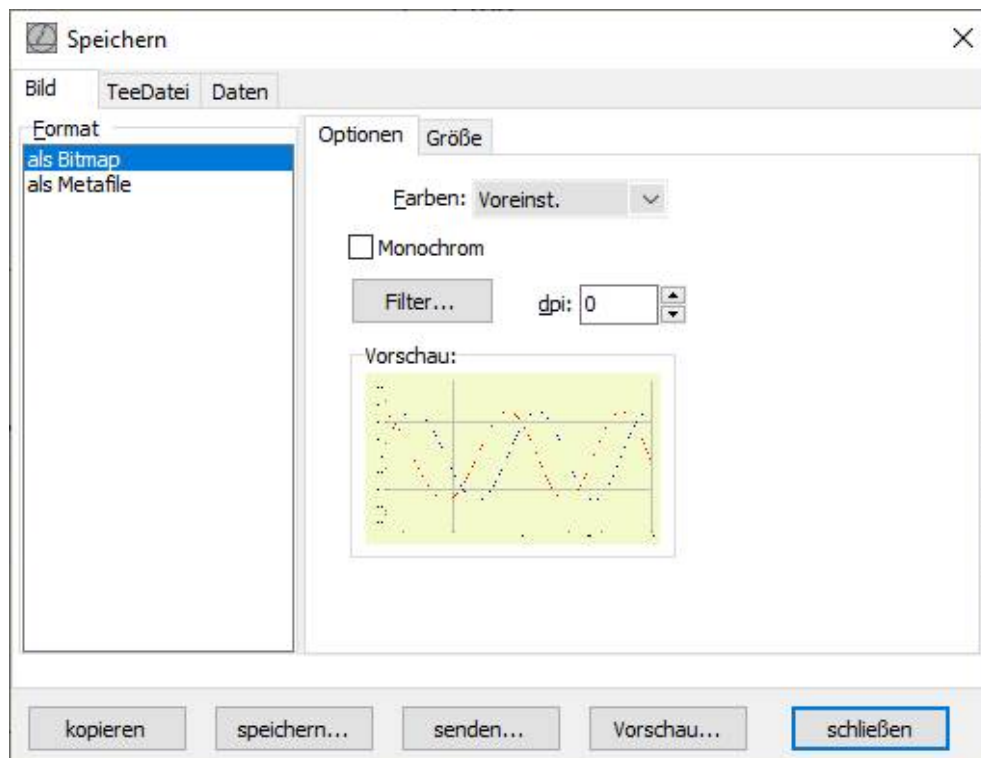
Speichern

Bild | TeeDatei | Daten

Format
als Bitmap
als Metafile

Optionen | Größe

Farben: Voreinst.

Monochrom

Filter...

dpi: 0

Vorschau:

kopieren | speichern... | senden... | Vorschau... | schließen